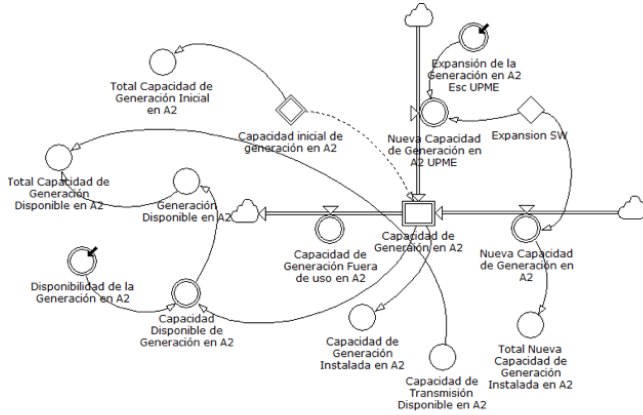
Expansión de la Generación en A2 Esc UPME

Total Capacidad de Generación Inicial en A2

Capacidad inicial de generación en A2

Nueva Capacidad de Generación en A2 UPME

Expansion SW

Total Capacidad de Generación Disponible en A2

Generación Disponible en A2

Capacidad de Generación en A2

Capacidad de Generación Fuera de uso en A2

Nueva Capacidad de Generación en A2

Disponibilidad de la Generación en A2

Capacidad Disponible de Generación en A2

Capacidad de Generación Instalada en A2

Total Nueva Capacidad de Generación Instalada en A2

Capacidad de Transmisión Disponible en A2